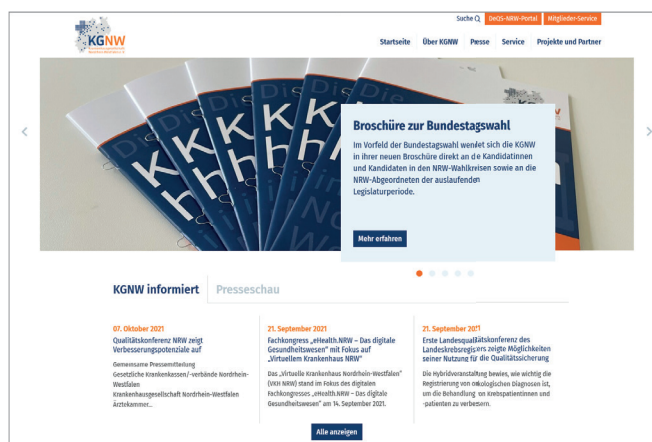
KGNW

Suche DeQS-NRW-Portal Mitglieder-Service

Startseite Über KGNW Presse Service Projekte und Partner

Broschüre zur Bundestagswahl

Im Vorfeld der Bundestagswahl wendet sich die KGNW in ihrer neuen Broschüre direkt an die Kandidatinnen und Kandidaten in den NRW-Wahlkreisen sowie an die NRW-Abgeordneten der auslaufenden Legislaturperiode.

Mehr erfahren

KGNW informiert Presseschau

07. Oktober 2021
Qualitätskonferenz NRW zeigt Verbesserungspotenziale auf

Gemeinsame Pressemitteilung
Gesetzliche Krankenkassen/-verbände Nordrhein-Westfalen
Krankenhausgesellschaft Nordrhein-Westfalen
Ärztekammer...

21. September 2021
Fachkongress „eHealth.NRW – Das digitale Gesundheitswesen" mit Fokus auf „Virtuellem Krankenhaus NRW"

Das „Virtuelle Krankenhaus Nordrhein-Westfalen" (VKH NRW) stand im Fokus des digitalen Fachkongresses „eHealth.NRW – Das digitale Gesundheitswesen" am 14. September 2021.

21. September 2021
Erste Landesqualitätskonferenz des Landeskrebsregisters zeigte Möglichkeiten seiner Nutzung für die Qualitätssicherung

Die Hybridveranstaltung bewies, wie wichtig die Registrierung von onkologischen Diagnosen ist, um die Behandlung von Krebspatientinnen und -patienten zu verbessern.

Alle anzeigen